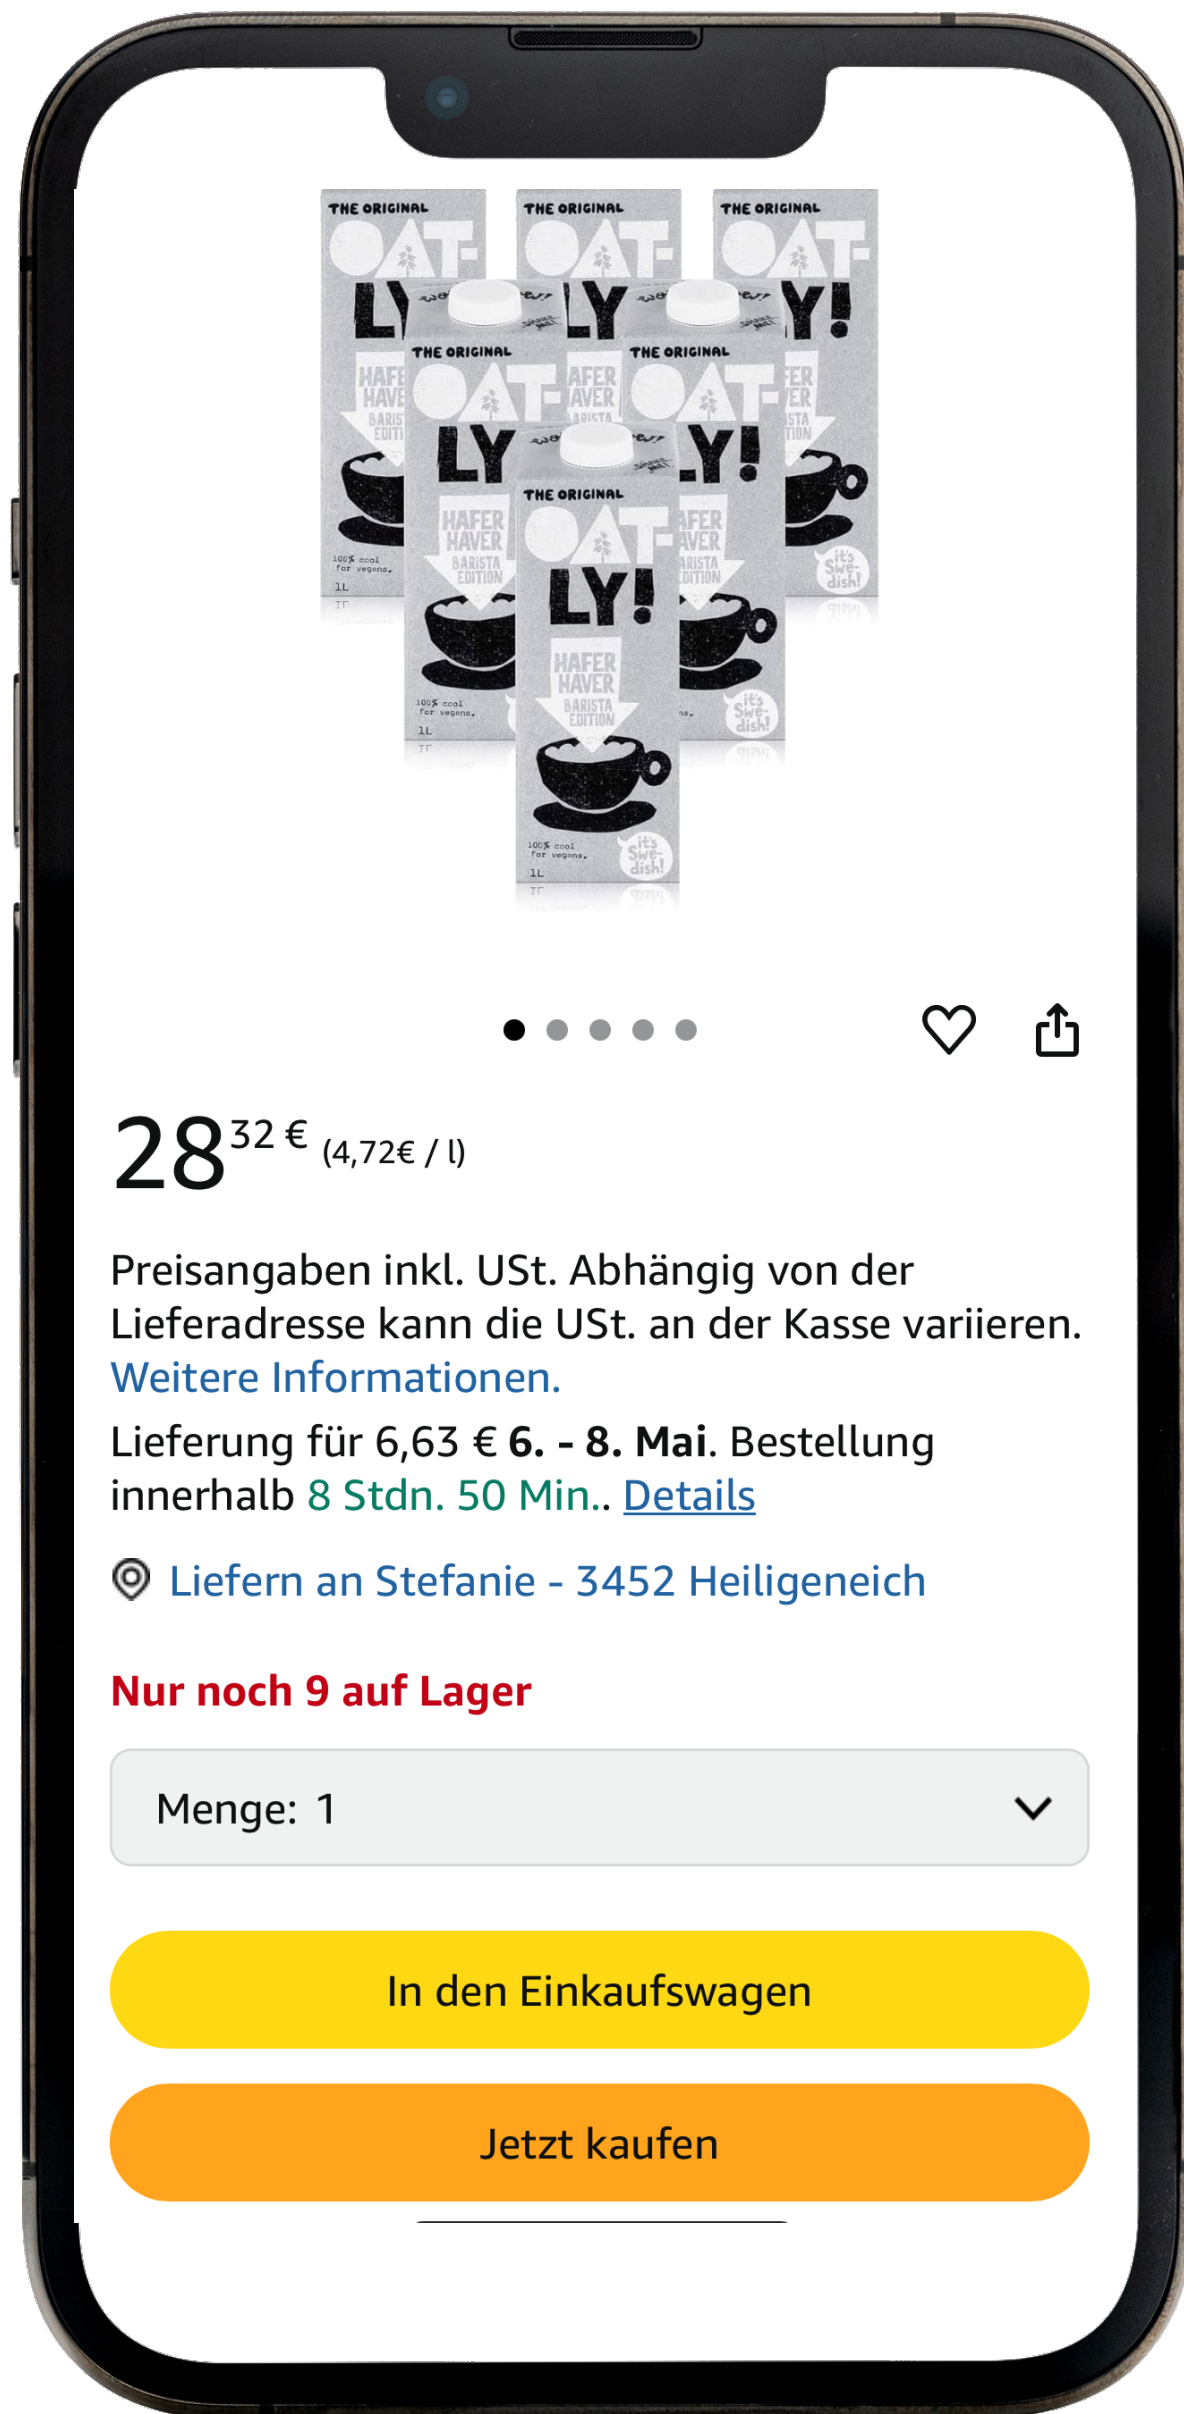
THE ORIGINAL
OAT-LY!
HAFER HAVER
BARISTA EDITION
100% cool for vegans.
1L
it's Swe-dish!

$28^{32}$ € (4,72€ / l)

Preisangaben inkl. USt. Abhängig von der Lieferadresse kann die USt. an der Kasse variieren. Weitere Informationen.

Lieferung für 6,63 € 6. - 8. Mai. Bestellung innerhalb 8 Stdn. 50 Min.. Details

Liefern an Stefanie - 3452 Heiligeneich

Nur noch 9 auf Lager

Menge: 1

In den Einkaufswagen

Jetzt kaufen